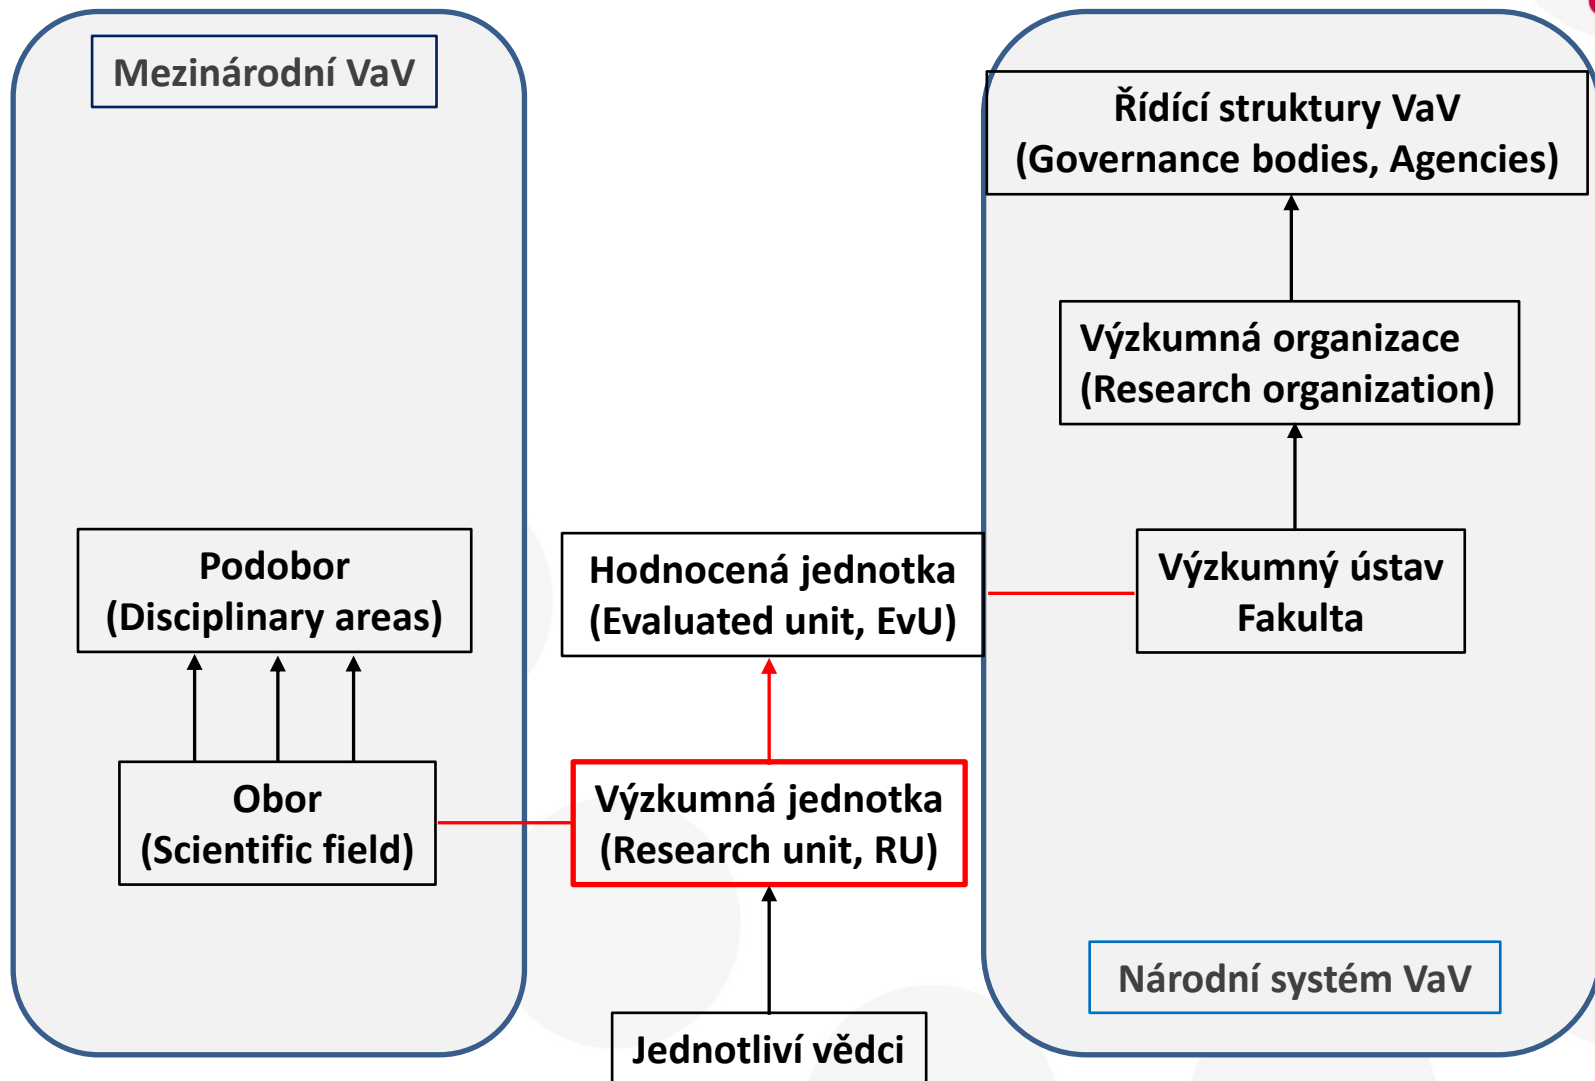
Mezinárodní VaV

Podobor
(Disciplinary areas)

Obor
(Scientific field)

Hodnocená jednotka
(Evaluated unit, EvU)

Výzkumná jednotka
(Research unit, RU)

Jednotliví vědci

Řídící struktury VaV
(Governance bodies, Agencies)

Výzkumná organizace
(Research organization)

Výzkumný ústav
Fakulta

Národní systém VaV